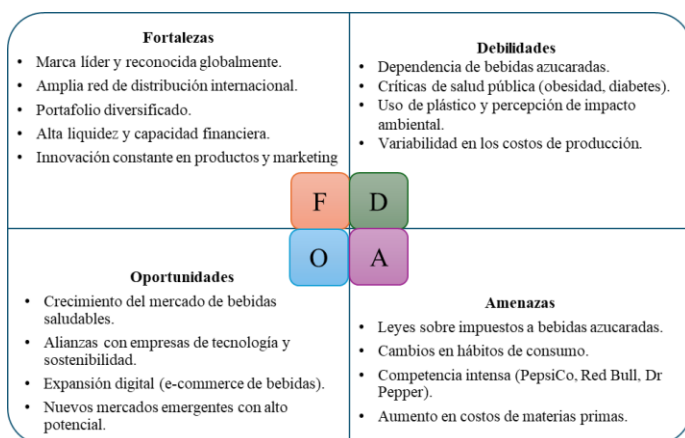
Fortalezas

- Marca líder y reconocida globalmente.
- Amplia red de distribución internacional.
- Portafolio diversificado.
- Alta liquidez y capacidad financiera.
- Innovación constante en productos y marketing

Debilidades

- Dependencia de bebidas azucaradas.
- Críticas de salud pública (obesidad, diabetes).
- Uso de plástico y percepción de impacto ambiental.
- Variabilidad en los costos de producción.

F D O A

Oportunidades

- Crecimiento del mercado de bebidas saludables.
- Alianzas con empresas de tecnología y sostenibilidad.
- Expansión digital (e-commerce de bebidas).
- Nuevos mercados emergentes con alto potencial.

Amenazas

- Leyes sobre impuestos a bebidas azucaradas.
- Cambios en hábitos de consumo.
- Competencia intensa (PepsiCo, Red Bull, Dr Pepper).
- Aumento en costos de materias primas.